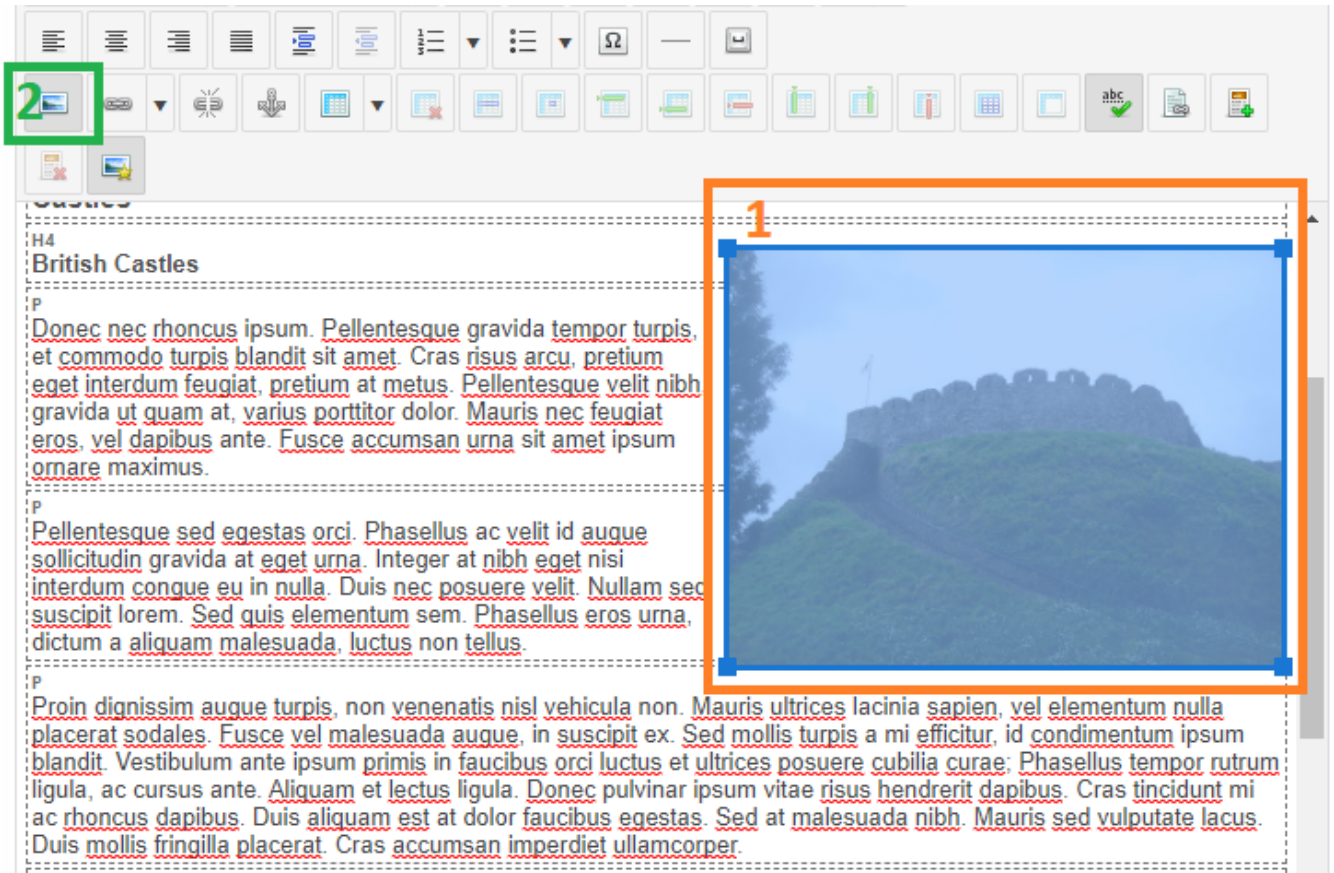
Ω

abc

2

1

H4
British Castles

P
Donec nec rhoncus ipsum. Pellentesque gravida tempor turpis, et commodo turpis blandit sit amet. Cras risus arcu, pretium eget interdum feugiat, pretium at metus. Pellentesque velit nibh, gravida ut quam at, varius porttitor dolor. Mauris nec feugiat eros, vel dapibus ante. Fusce accumsan urna sit amet ipsum ornare maximus.

P
Pellentesque sed egestas orci. Phasellus ac velit id augue sollicitudin gravida at eget urna. Integer at nibh eget nisi interdum congue eu in nulla. Duis nec posuere velit. Nullam sed suscipit lorem. Sed quis elementum sem. Phasellus eros urna, dictum a aliquam malesuada, luctus non tellus.

P
Proin dignissim augue turpis, non venenatis nisl vehicula non. Mauris ultrices lacinia sapien, vel elementum nulla placerat sodales. Fusce vel malesuada augue, in suscipit ex. Sed mollis turpis a mi efficitur, id condimentum ipsum blandit. Vestibulum ante ipsum primis in faucibus orci luctus et ultrices posuere cubilia curae; Phasellus tempor rutrum ligula, ac cursus ante. Aliquam et lectus ligula. Donec pulvinar ipsum vitae risus hendrerit dapibus. Cras tincidunt mi ac rhoncus dapibus. Duis aliquam est at dolor faucibus egestas. Sed at malesuada nibh. Mauris sed vulputate lacus. Duis mollis fringilla placerat. Cras accumsan imperdiet ullamcorper.